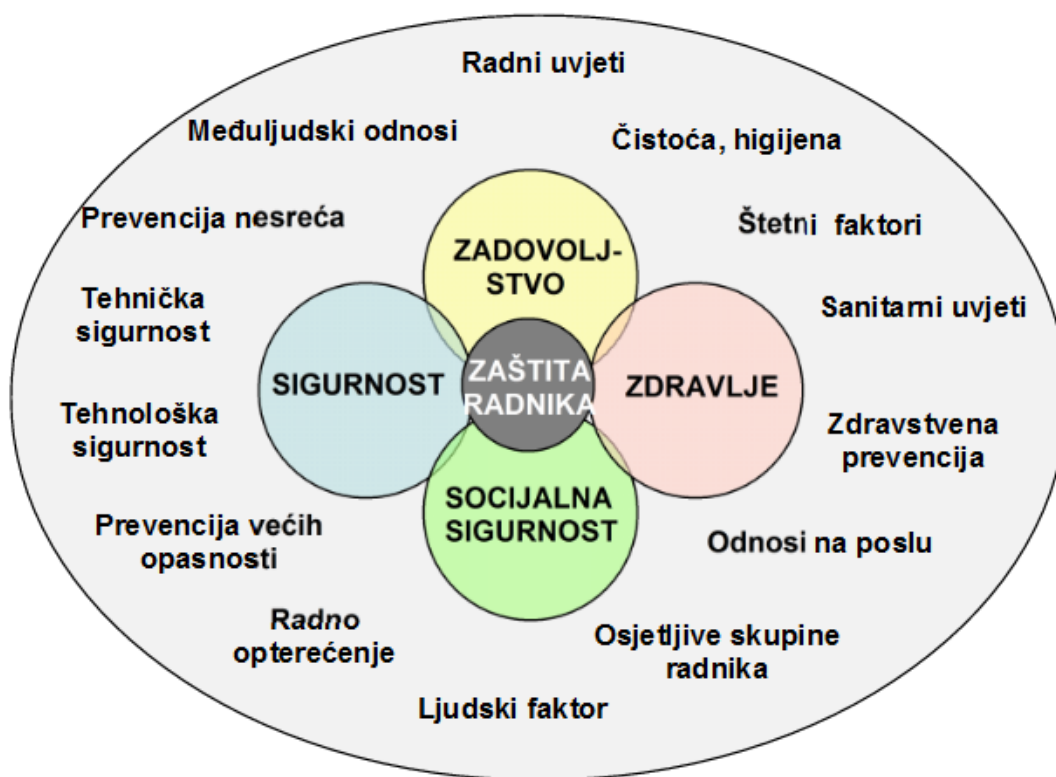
Radni uvjeti

Međuljudski odnosi

Čistoća, higijena

Prevencija nesreća

Štetni faktori

ZADOVOLJSTVO

Tehnička sigurnost

Sanitarni uvjeti

SIGURNOST

ZAŠTITA RADNIKA

ZDRAVLJE

Tehnološka sigurnost

Zdravstvena prevencija

SOCIJALNA SIGURNOST

Prevencija većih opasnosti

Odnosi na poslu

Radno opterećenje

Osjetljive skupine radnika

Ljudski faktor